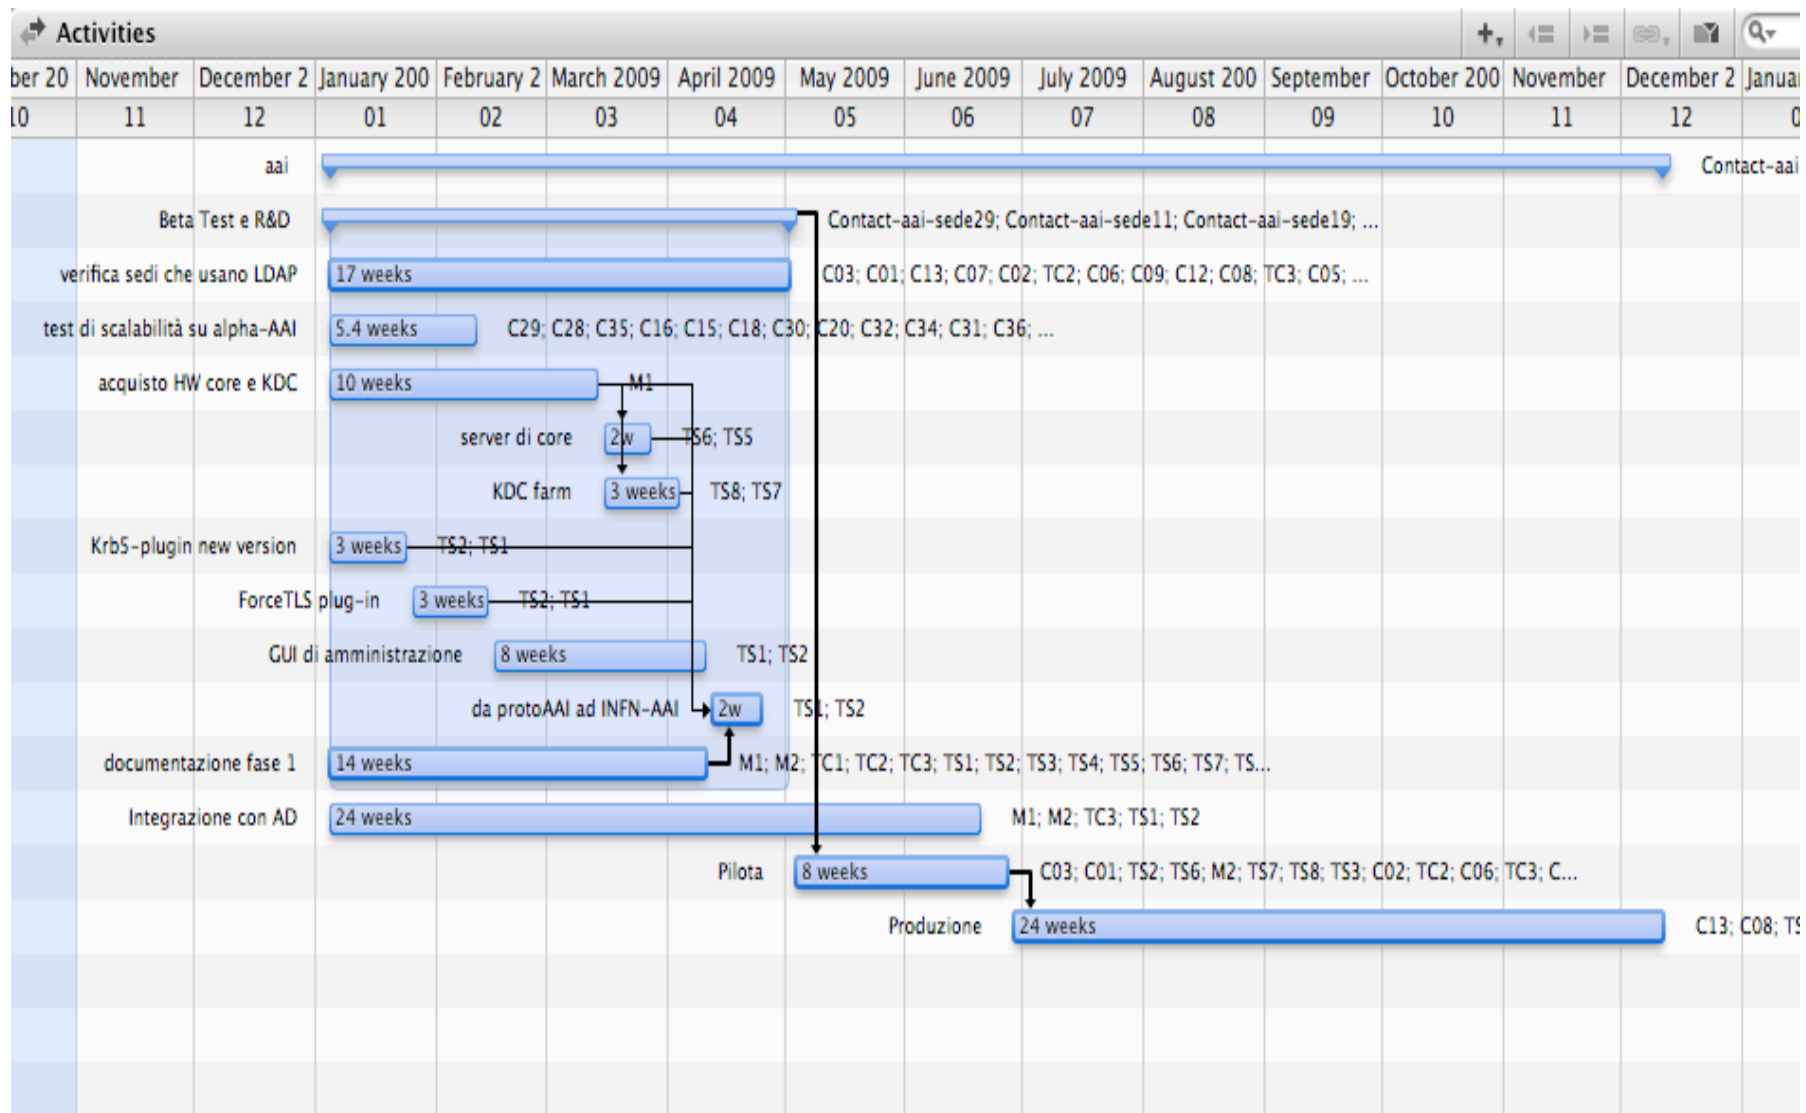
Activities

| ber 20 | November | December 2 | January 200 | February 2 | March 2009 | April 2009 | May 2009 | June 2009 | July 2009 | August 200 | September | October 200 | November | December 2 | Januar |
|---|---|---|---|---|---|---|---|---|---|---|---|---|---|---|---|
| 10 | 11 | 12 | 01 | 02 | 03 | 04 | 05 | 06 | 07 | 08 | 09 | 10 | 11 | 12 | 0 |

aai — Contact-aai

Beta Test e R&D — Contact-aai-sede29; Contact-aai-sede11; Contact-aai-sede19; ...

verifica sedi che usano LDAP — 17 weeks — C03; C01; C13; C07; C02; TC2; C06; C09; C12; C08; TC3; C05; ...

test di scalabilità su alpha-AAI — 5.4 weeks — C29; C28; C35; C16; C15; C18; C30; C20; C32; C34; C31; C36; ...

acquisto HW core e KDC — 10 weeks — M1

server di core — 2w — TS6; TS5

KDC farm — 3 weeks — TS8; TS7

Krb5-plugin new version — 3 weeks — TS2; TS1

ForceTLS plug-in — 3 weeks — TS2; TS1

GUI di amministrazione — 8 weeks — TS1; TS2

da protoAAI ad INFN-AAI — 2w — TS1; TS2

documentazione fase 1 — 14 weeks — M1; M2; TC1; TC2; TC3; TS1; TS2; TS3; TS4; TS5; TS6; TS7; TS...

Integrazione con AD — 24 weeks — M1; M2; TC3; TS1; TS2

Pilota — 8 weeks — C03; C01; TS2; TS6; M2; TS7; TS8; TS3; C02; TC2; C06; TC3; C...

Produzione — 24 weeks — C13; C08; TS